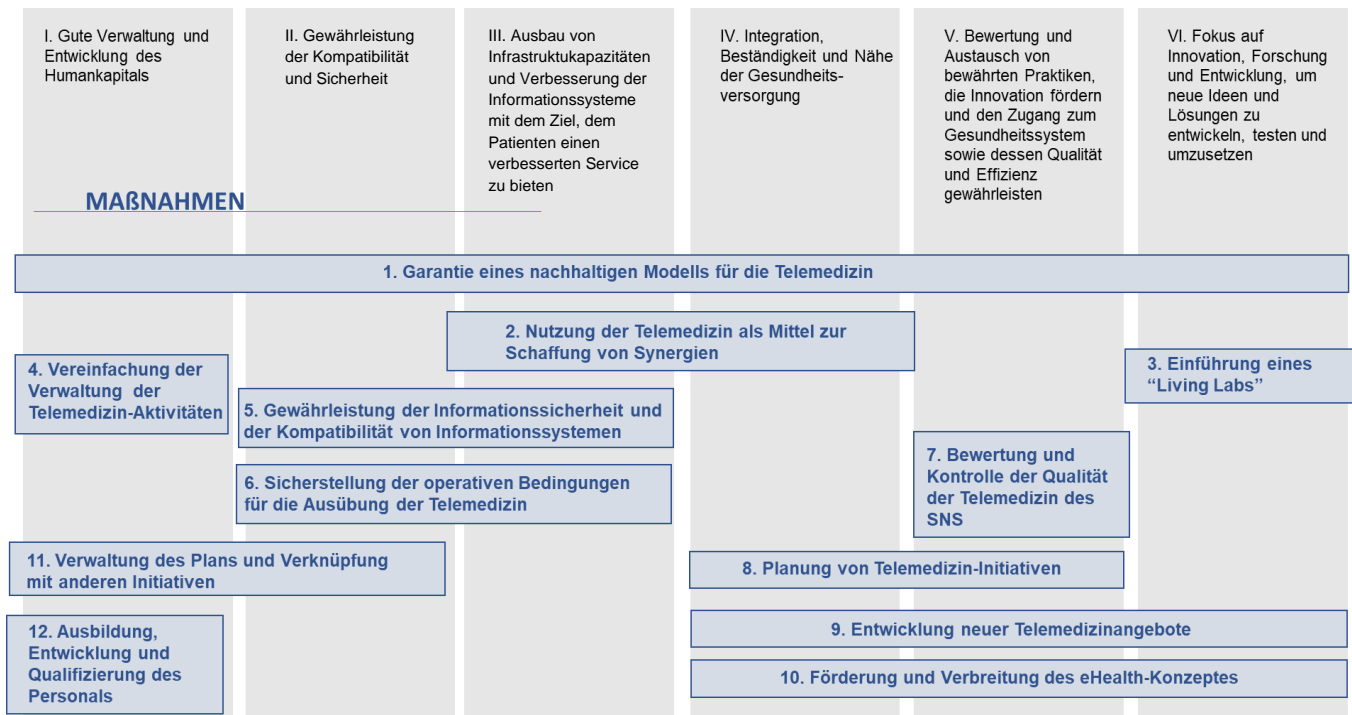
I. Gute Verwaltung und Entwicklung des Humankapitals

II. Gewährleistung der Kompatibilität und Sicherheit

III. Ausbau von Infrastruktukapazitäten und Verbesserung der Informationssysteme mit dem Ziel, dem Patienten einen verbesserten Service zu bieten

IV. Integration, Beständigkeit und Nähe der Gesundheitsversorgung

V. Bewertung und Austausch von bewährten Praktiken, die Innovation fördern und den Zugang zum Gesundheitssystem sowie dessen Qualität und Effizienz gewährleisten

VI. Fokus auf Innovation, Forschung und Entwicklung, um neue Ideen und Lösungen zu entwickeln, testen und umzusetzen

MAßNAHMEN

1. Garantie eines nachhaltigen Modells für die Telemedizin

2. Nutzung der Telemedizin als Mittel zur Schaffung von Synergien

4. Vereinfachung der Verwaltung der Telemedizin-Aktivitäten

3. Einführung eines "Living Labs"

5. Gewährleistung der Informationssicherheit und der Kompatibilität von Informationssystemen

7. Bewertung und Kontrolle der Qualität der Telemedizin des SNS

6. Sicherstellung der operativen Bedingungen für die Ausübung der Telemedizin

11. Verwaltung des Plans und Verknüpfung mit anderen Initiativen

8. Planung von Telemedizin-Initiativen

12. Ausbildung, Entwicklung und Qualifizierung des Personals

9. Entwicklung neuer Telemedizinangebote

10. Förderung und Verbreitung des eHealth-Konzeptes